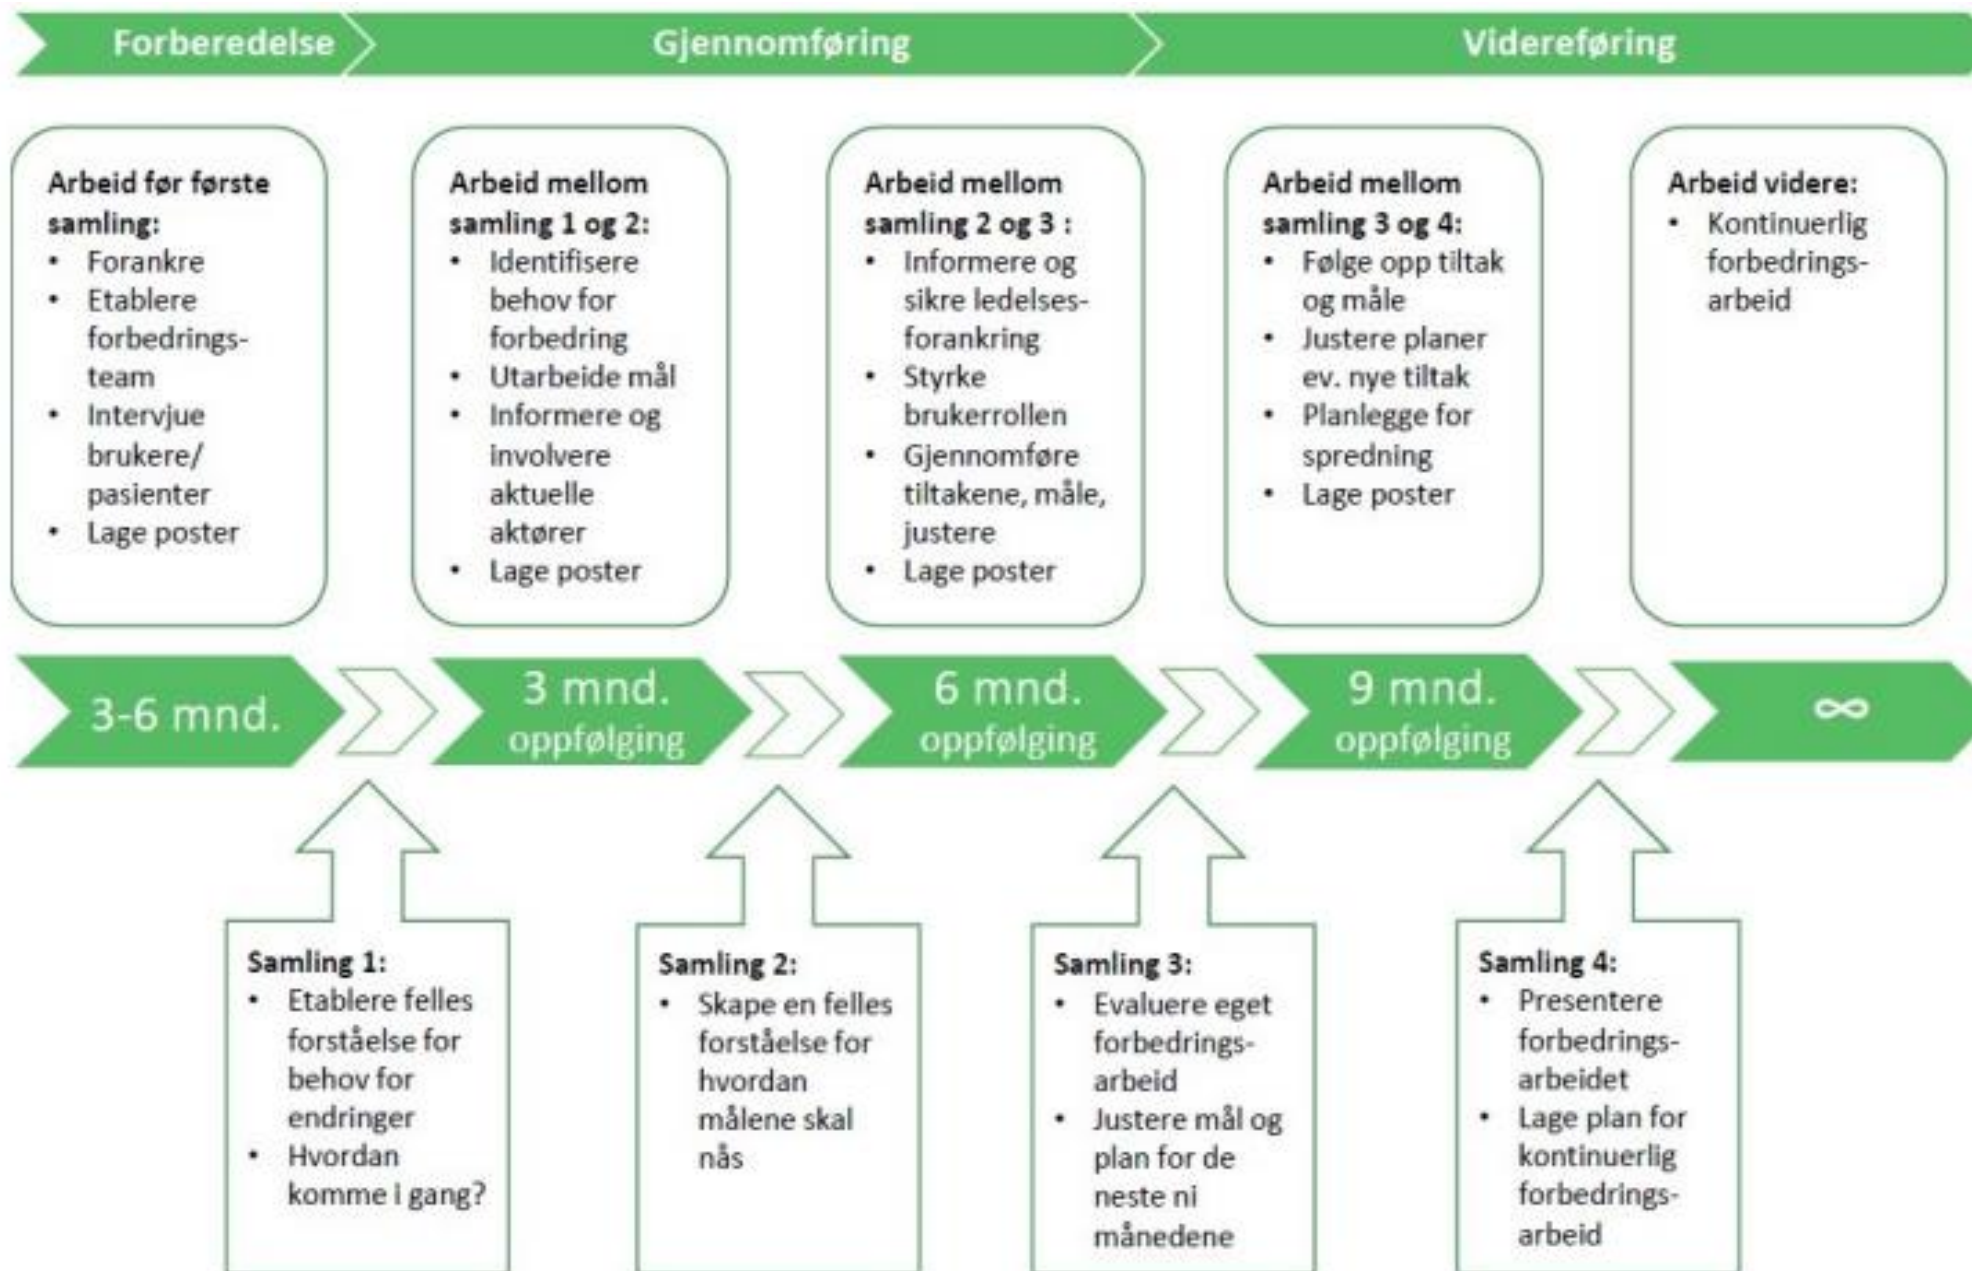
Forberedelse Gjennomføring Videreføring

Arbeid før første samling:
- Forankre
- Etablere forbedrings-team
- Intervjue brukere/ pasienter
- Lage poster

Arbeid mellom samling 1 og 2:
- Identifisere behov for forbedring
- Utarbeide mål
- Informere og involvere aktuelle aktører
- Lage poster

Arbeid mellom samling 2 og 3 :
- Informere og sikre ledelses-forankring
- Styrke brukerrollen
- Gjennomføre tiltakene, måle, justere
- Lage poster

Arbeid mellom samling 3 og 4:
- Følge opp tiltak og måle
- Justere planer ev. nye tiltak
- Planlegge for spredning
- Lage poster

Arbeid videre:
- Kontinuerlig forbedrings-arbeid

3-6 mnd.

3 mnd. oppfølging

6 mnd. oppfølging

9 mnd. oppfølging

∞

Samling 1:
- Etablere felles forståelse for behov for endringer
- Hvordan komme i gang?

Samling 2:
- Skape en felles forståelse for hvordan målene skal nås

Samling 3:
- Evaluere eget forbedrings-arbeid
- Justere mål og plan for de neste ni månedene

Samling 4:
- Presentere forbedrings-arbeidet
- Lage plan for kontinuerlig forbedrings-arbeid